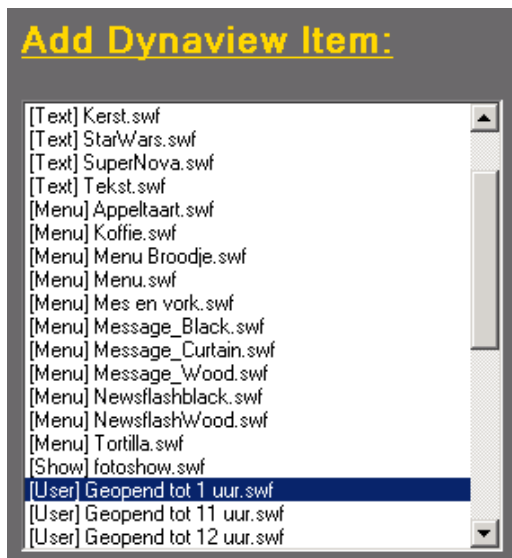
Add Dynaview Item:

[Text] Kerst.swf
[Text] StarWars.swf
[Text] SuperNova.swf
[Text] Tekst.swf
[Menu] Appeltaart.swf
[Menu] Koffie.swf
[Menu] Menu Broodje.swf
[Menu] Menu.swf
[Menu] Mes en vork.swf
[Menu] Message_Black.swf
[Menu] Message_Curtain.swf
[Menu] Message_Wood.swf
[Menu] Newsflashblack.swf
[Menu] NewsflashWood.swf
[Menu] Tortilla.swf
[Show] fotoshow.swf
[User] Geopend tot 1 uur.swf
[User] Geopend tot 11 uur.swf
[User] Geopend tot 12 uur.swf